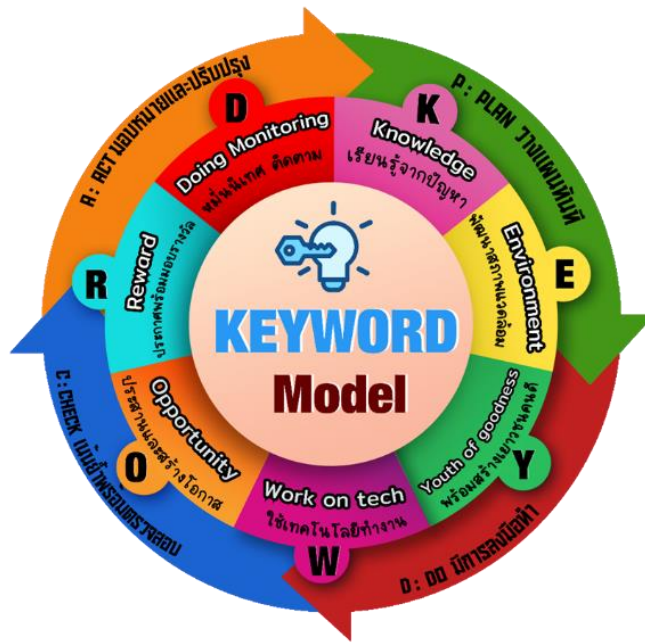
A: ACT มอบหมายและปรับปรุง

P: PLAN วางแผนให้ดี

D: DO มีการลงมือทำ

C: CHECK แน่ใจพร้อมตรวจสอบ

D
Doing Monitoring
หมั่นนิเทศ ติดตาม

K
Knowledge
เรียนรู้จากปัญหา

E
Environment
พัฒนาสภาพแวดล้อม

Y
Youth of goodness
พร้อมสร้างเยาวชนคนดี

W
Work on tech
ใช้เทคโนโลยีทำงาน

O
Opportunity
ประสานและสร้างโอกาส

R
Reward
ประกาศพร้อมมอบรางวัล

KEYWORD
Model